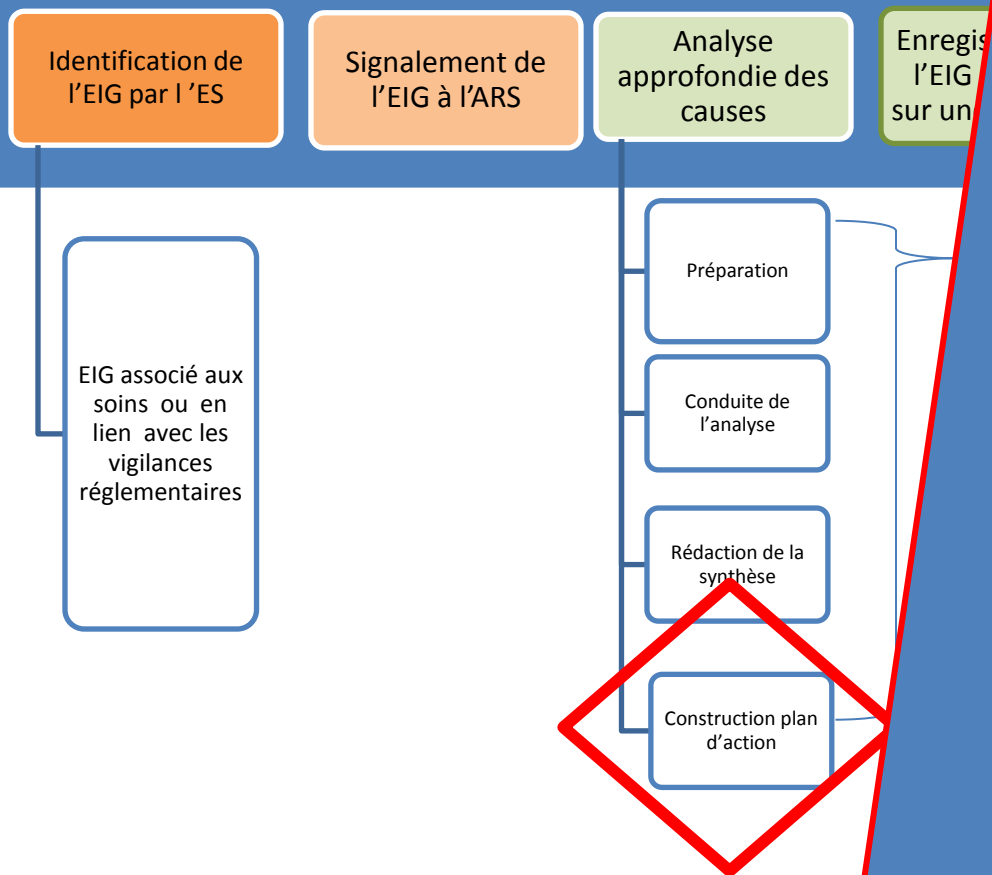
Identification de l’EIG par l ’ES

Signalement de l’EIG à l’ARS

Analyse approfondie des causes

Enregis l’EIG sur un

EIG associé aux soins ou en lien avec les vigilances réglementaires

Préparation

Conduite de l’analyse

Rédaction de la synthèse

Construction plan d’action